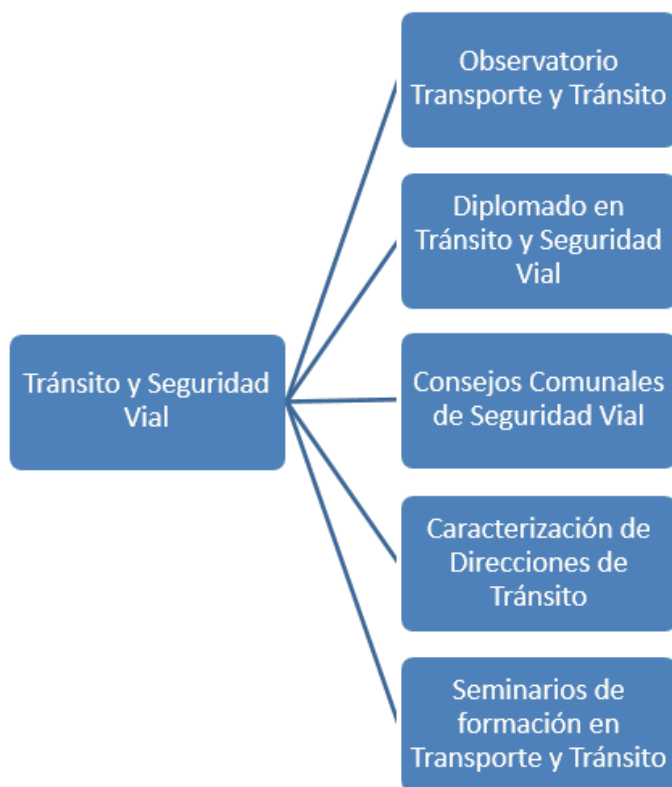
Tránsito y Seguridad Vial

Observatorio Transporte y Tránsito

Diplomado en Tránsito y Seguridad Vial

Consejos Comunales de Seguridad Vial

Caracterización de Direcciones de Tránsito

Seminarios de formación en Transporte y Tránsito